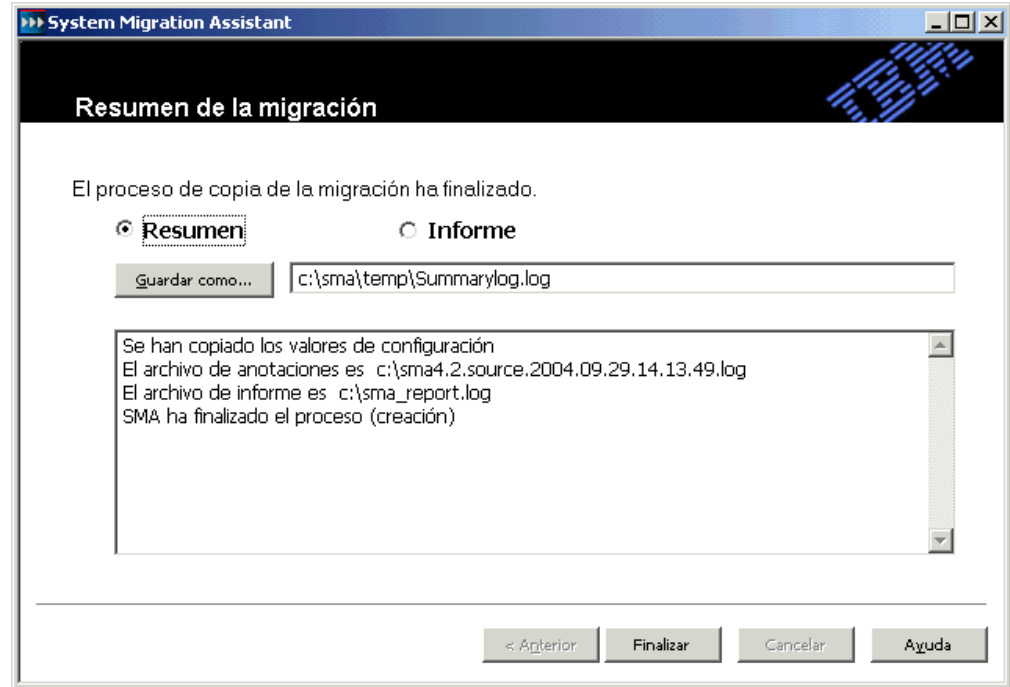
System Migration Assistant

IBM

Resumen de la migración

El proceso de copia de la migración ha finalizado.

Resumen

Informe

Guardar como...

c:\sma\temp\Summarylog.log

Se han copiado los valores de configuración
El archivo de anotaciones es c:\sma4.2.source.2004.09.29.14.13.49.log
El archivo de informe es c:\sma_report.log
SMA ha finalizado el proceso (creación)

< Anterior

Finalizar

Cancelar

Ayuda